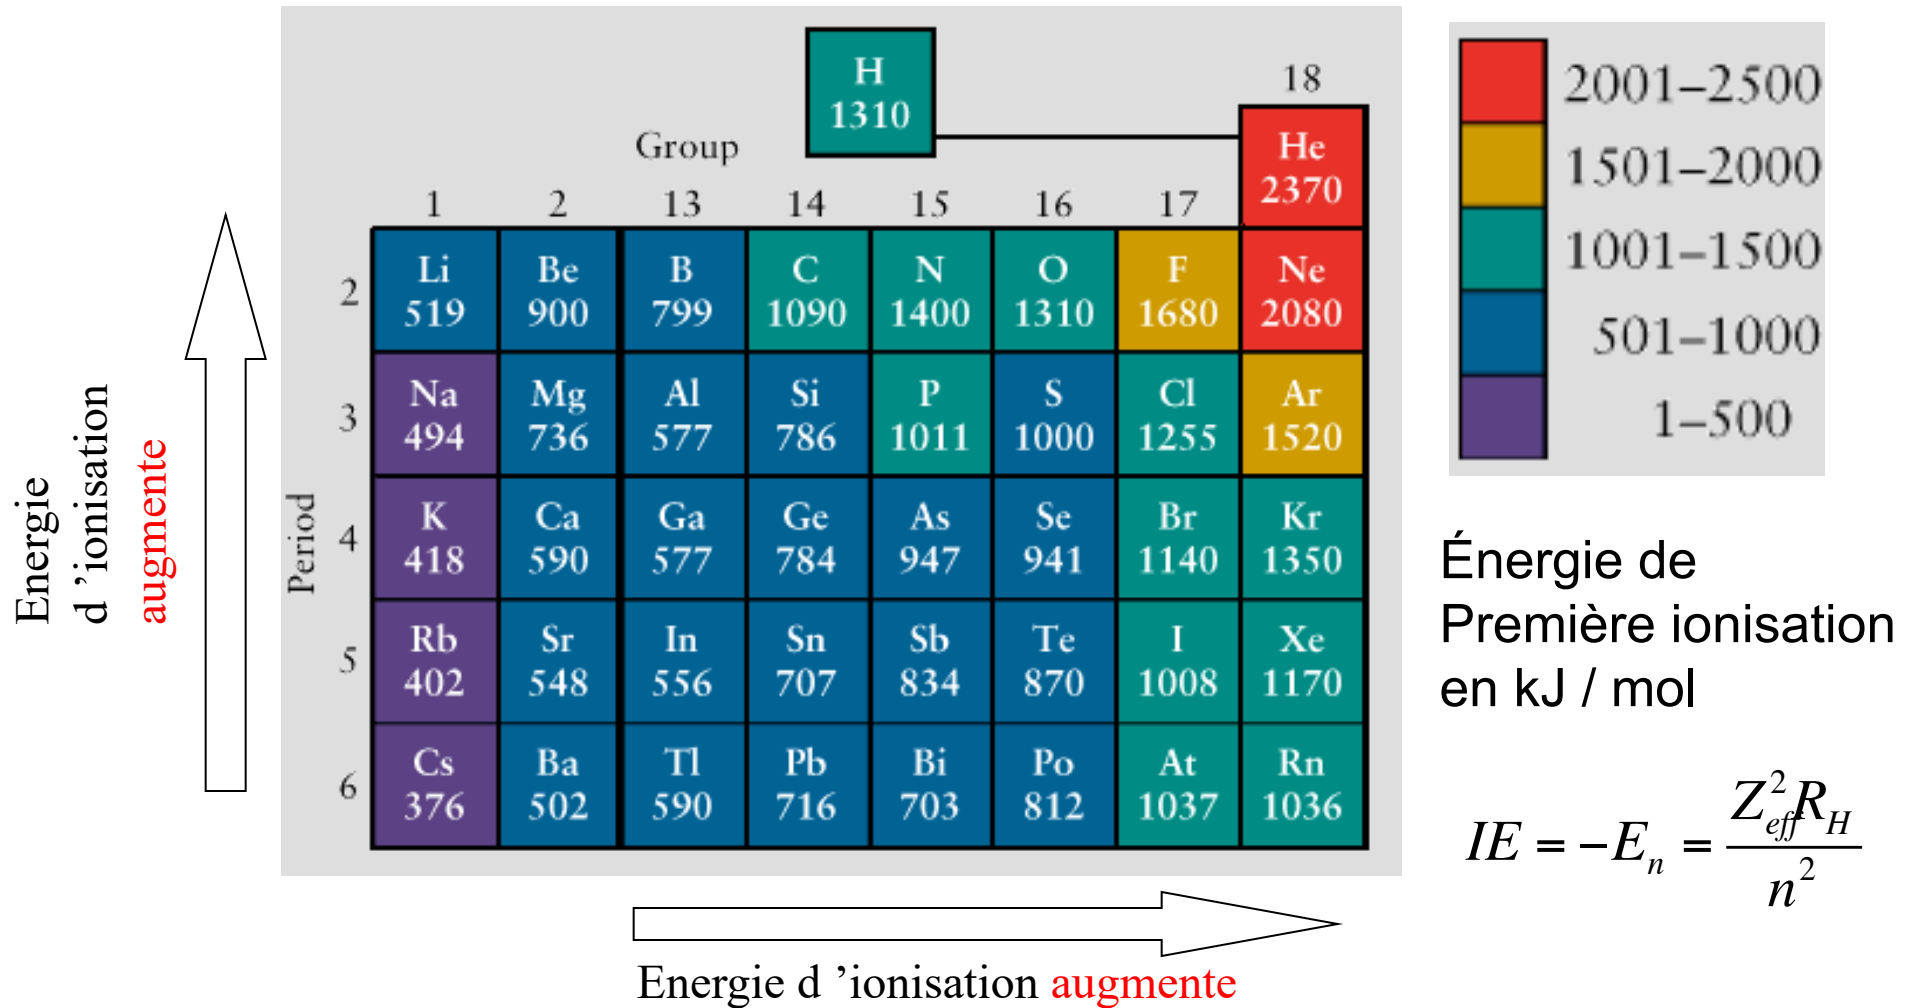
Energie d 'ionisation augmente

H
1310

Group

18

| | 1 | 2 | 13 | 14 | 15 | 16 | 17 | 18 |
|---|---|---|---|---|---|---|---|---|
| | | | | | | | | He 2370 |
| 2 | Li 519 | Be 900 | B 799 | C 1090 | N 1400 | O 1310 | F 1680 | Ne 2080 |
| 3 | Na 494 | Mg 736 | Al 577 | Si 786 | P 1011 | S 1000 | Cl 1255 | Ar 1520 |
| 4 | K 418 | Ca 590 | Ga 577 | Ge 784 | As 947 | Se 941 | Br 1140 | Kr 1350 |
| 5 | Rb 402 | Sr 548 | In 556 | Sn 707 | Sb 834 | Te 870 | I 1008 | Xe 1170 |
| 6 | Cs 376 | Ba 502 | Tl 590 | Pb 716 | Bi 703 | Po 812 | At 1037 | Rn 1036 |

Period

2001–2500
1501–2000
1001–1500
501–1000
1–500

Énergie de Première ionisation en kJ / mol

$IE = -E_n = \frac{Z_{eff}^2 R_H}{n^2}$

Energie d 'ionisation augmente